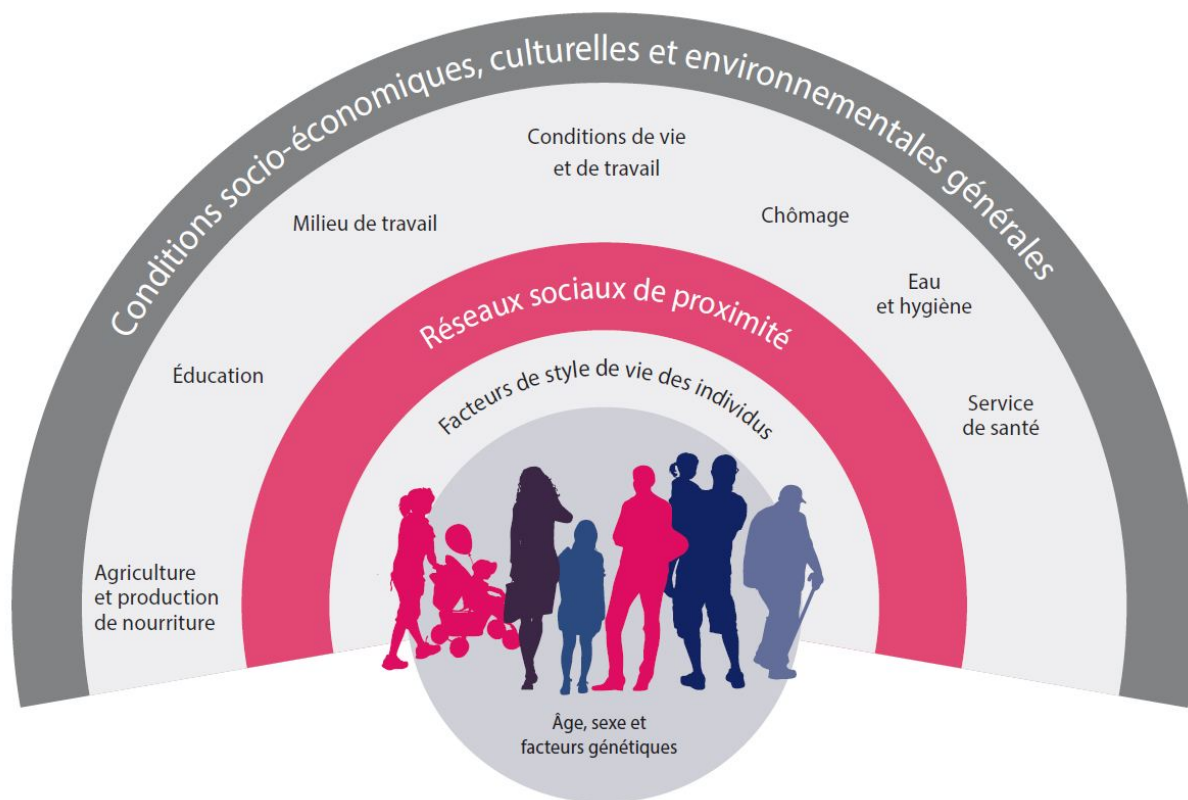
Conditions socio-économiques, culturelles et environnementales générales

Conditions de vie et de travail

Milieu de travail

Chômage

Eau et hygiène

Éducation

Réseaux sociaux de proximité

Facteurs de style de vie des individus

Service de santé

Agriculture et production de nourriture

Âge, sexe et facteurs génétiques